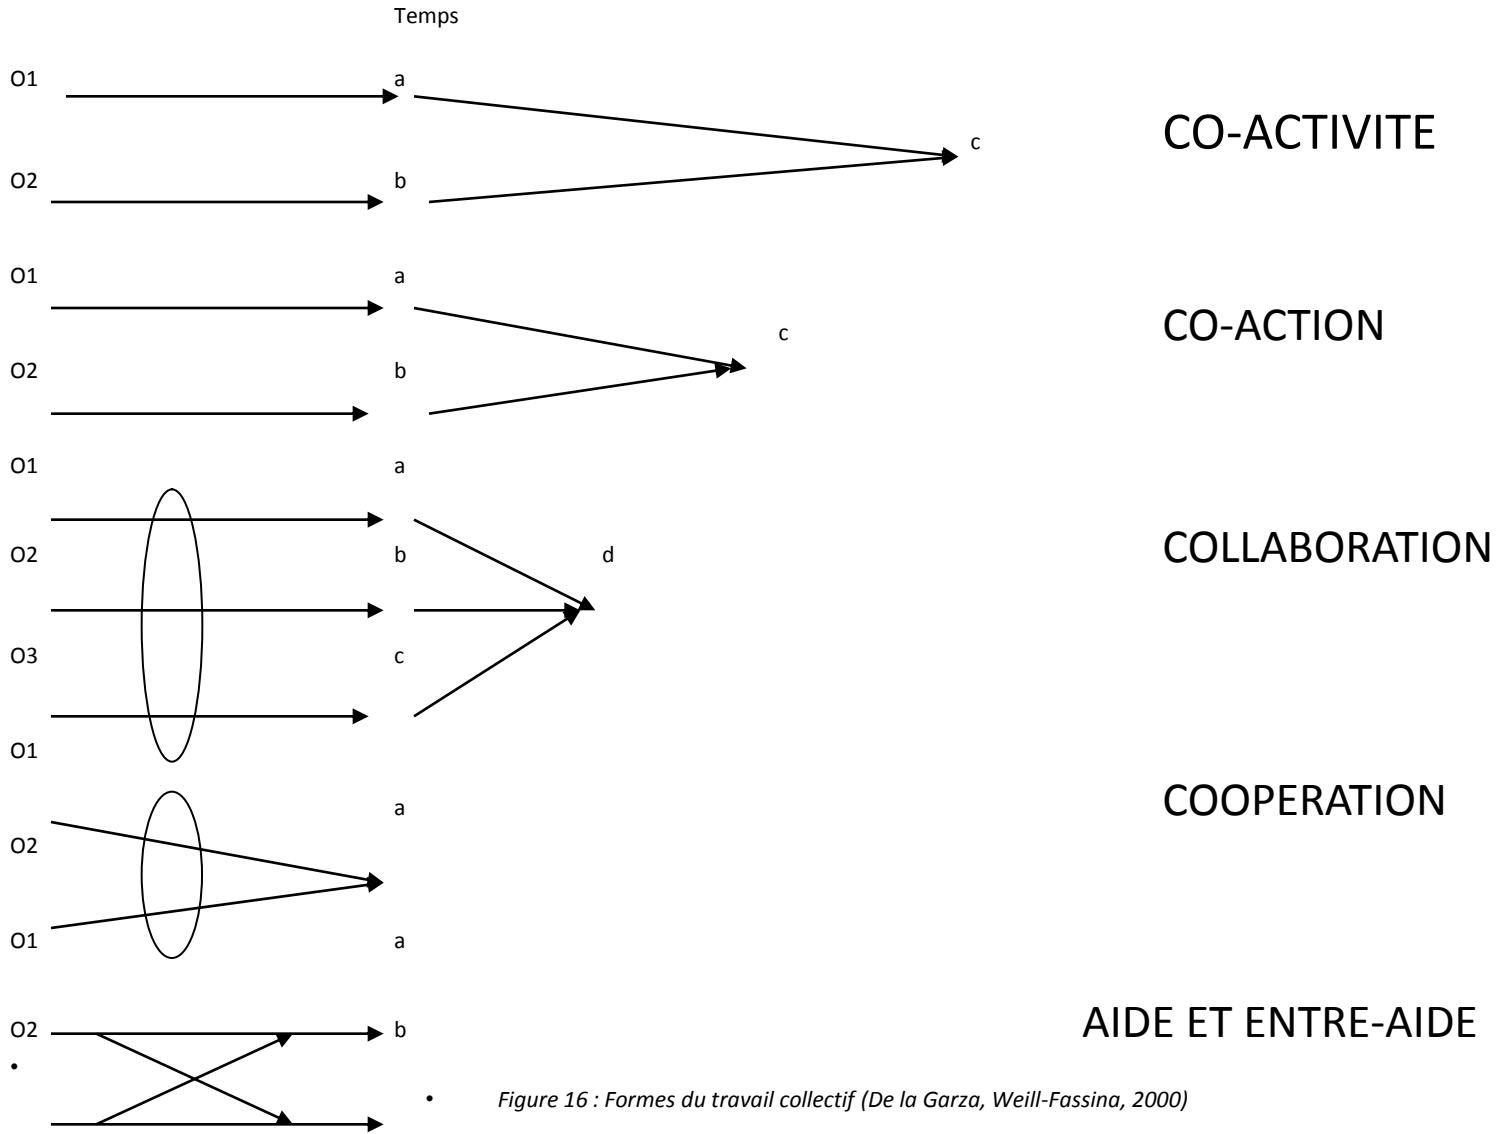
Temps

O1 a

O2 b

c

CO-ACTIVITE

O1 a

O2 b

c

CO-ACTION

O1 a

O2 b

d

O3 c

COLLABORATION

O1

a

O2

O1 a

COOPERATION

O2 b

AIDE ET ENTRE-AIDE

•

• *Figure 16 : Formes du travail collectif (De la Garza, Weill-Fassina, 2000)*